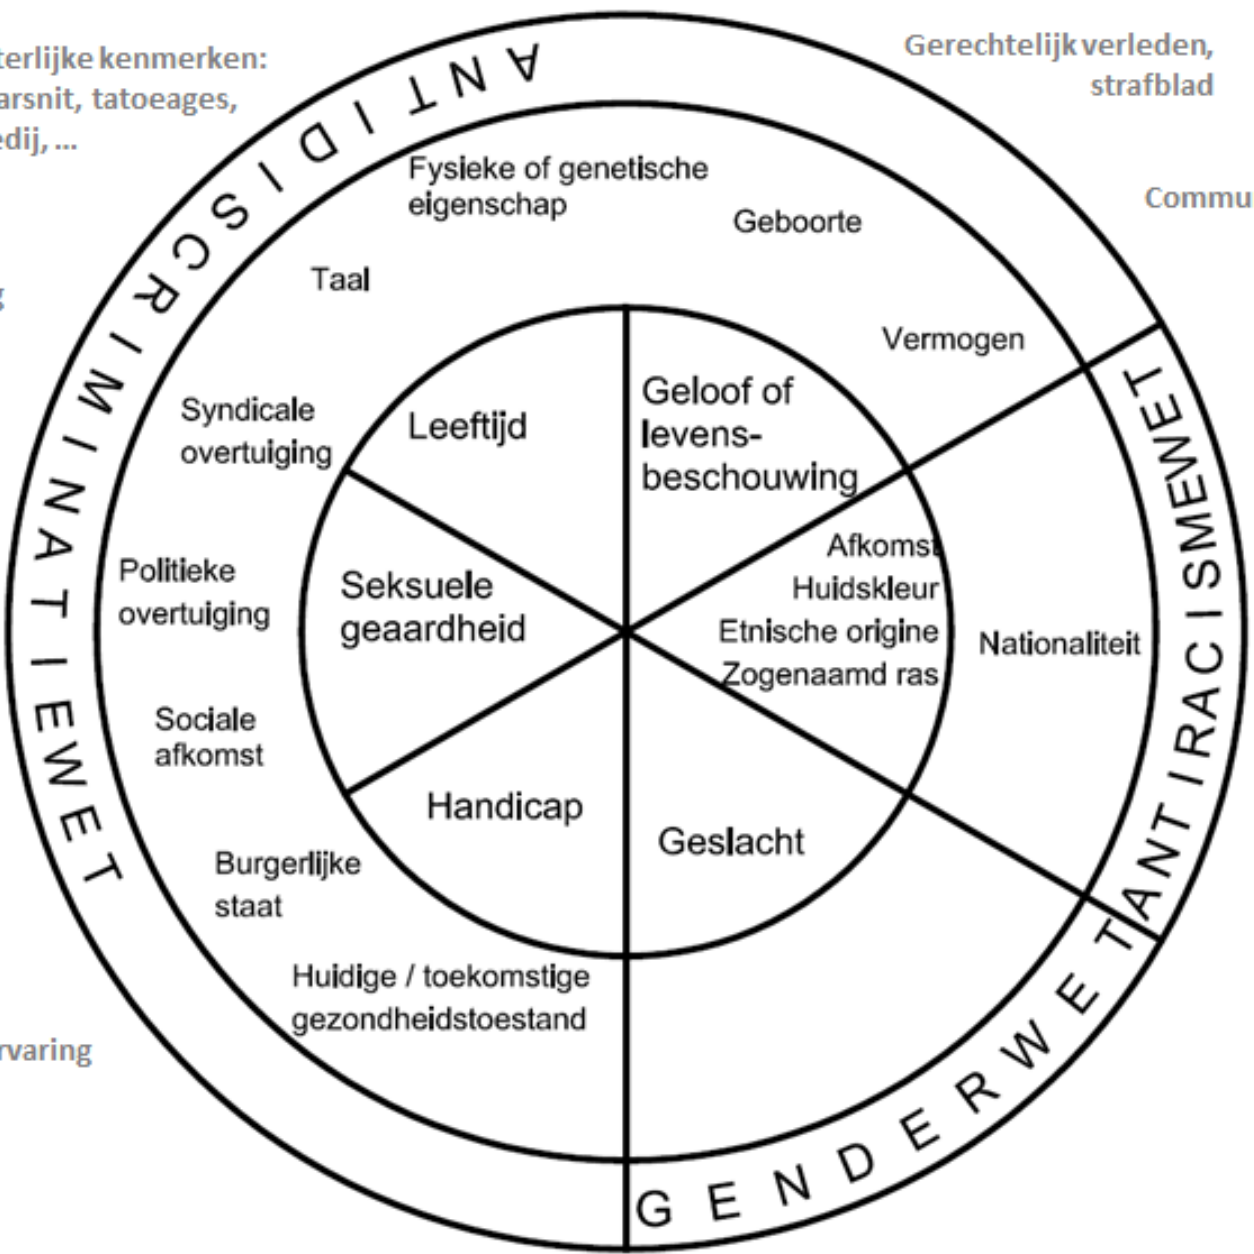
terlijke kenmerken: arsnit, tatoeages, edij, ...

Gerechtelijk verleden, strafblad

Commu

g

ANTIDISCRIMINATIEWET

Fysieke of genetische eigenschap

Geboorte

Taal

Vermogen

Syndicale overtuiging

Leeftijd

Geloof of levensbeschouwing

Politieke overtuiging

Seksuele geaardheid

Afkomst
Huidskleur
Etnische origine
Zogenaamd ras

Nationaliteit

ANTIRACISMEWET

Sociale afkomst

Handicap

Geslacht

Burgerlijke staat

Huidige / toekomstige gezondheidstoestand

rvaring

GENDERWET